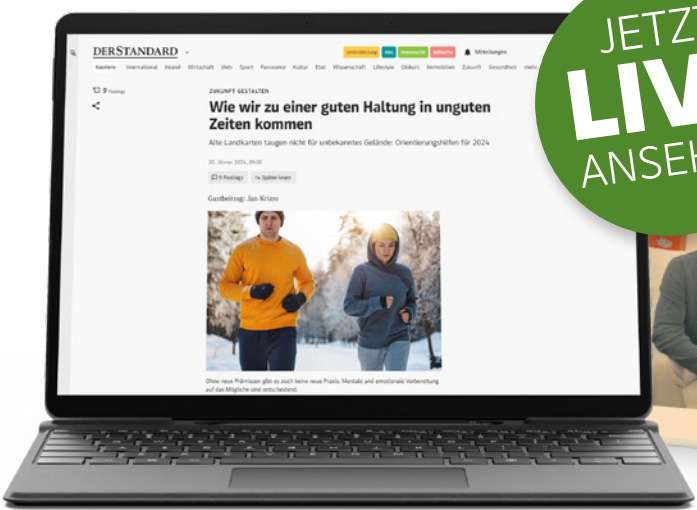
JETZ
LIV
ANSEH

DERSTANDARD

Unterstützung Abo Gewinnspiele Jobsuche Mitteilungen

Karriere International Inland Wirtschaft Web Sport Panorama Kultur Etat Wissenschaft Lifestyle Diskurs Immobilien Zukunft Gesundheit mehr

9 Postings

ZUKUNFT GESTALTEN

Wie wir zu einer guten Haltung in unguten Zeiten kommen

Alte Landkarten taugen nicht für unbekanntes Gelände: Orientierungshilfen für 2024

20. Jänner 2024, 09:00

9 Postings Später lesen

Gastbeitrag: Jan Krims

Ohne neue Prämissen gibt es auch keine neue Praxis. Mentale und emotionale Vorbereitung auf das Mögliche sind entscheidend.